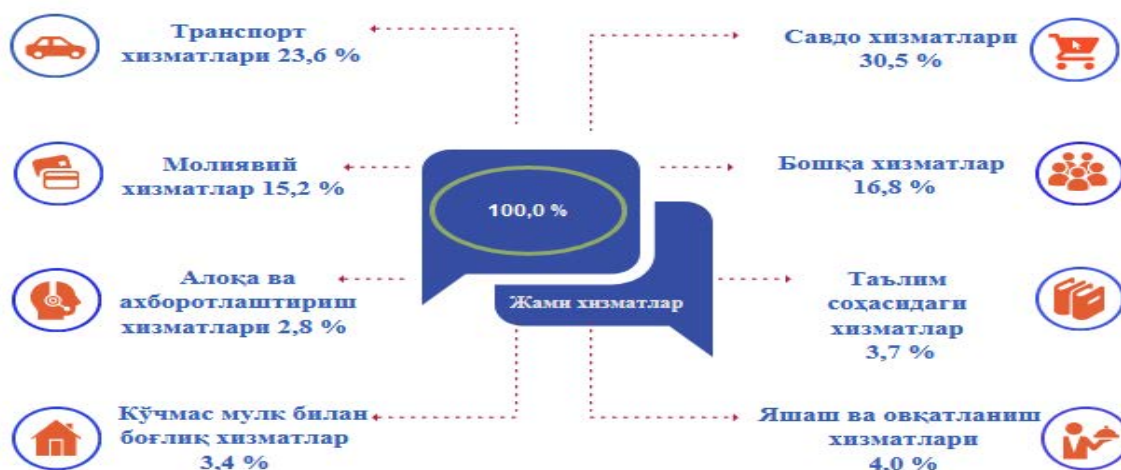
Транспорт хизматлари 23,6 %

Савдо хизматлари 30,5 %

Молиявий хизматлар 15,2 %

100,0 %

Бошқа хизматлар 16,8 %

Алоқа ва ахборотлаштириш хизматлари 2,8 %

Жами хизматлар

Таълим соҳасидаги хизматлар 3,7 %

Кўчмас мулк билан боғлиқ хизматлар 3,4 %

Яшаш ва овқатланиш хизматлари 4,0 %